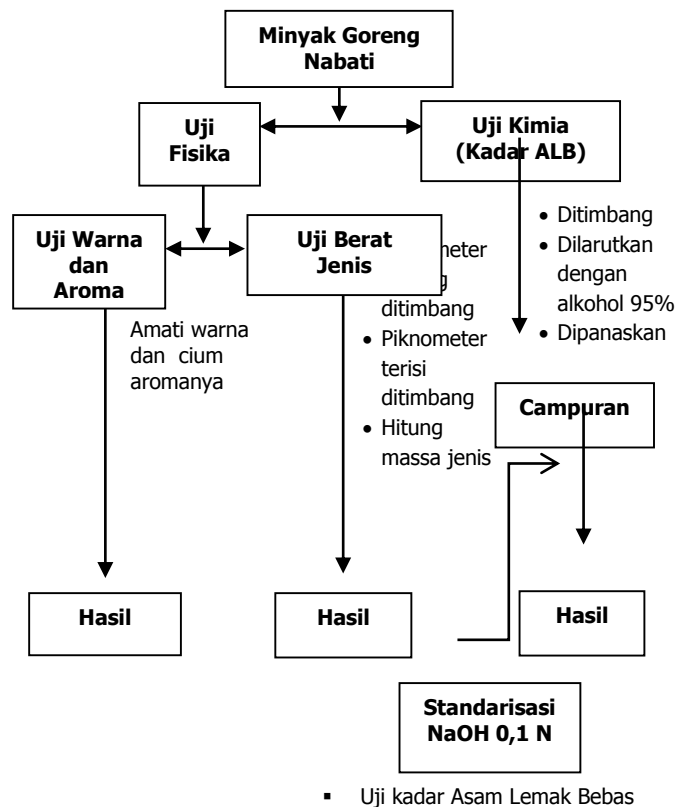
Minyak Goreng Nabati

Uji Fisika

Uji Kimia (Kadar ALB)

- Ditimbang
- Dilarutkan dengan alkohol 95%
- Dipanaskan

Uji Warna dan Aroma

Uji Berat Jenis

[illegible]meter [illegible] ditimbang

- Piknometer terisi ditimbang
- Hitung massa jenis

Amati warna dan cium aromanya

Campuran

Hasil

Hasil

Hasil

Standarisasi NaOH 0,1 N

- Uji kadar Asam Lemak Bebas